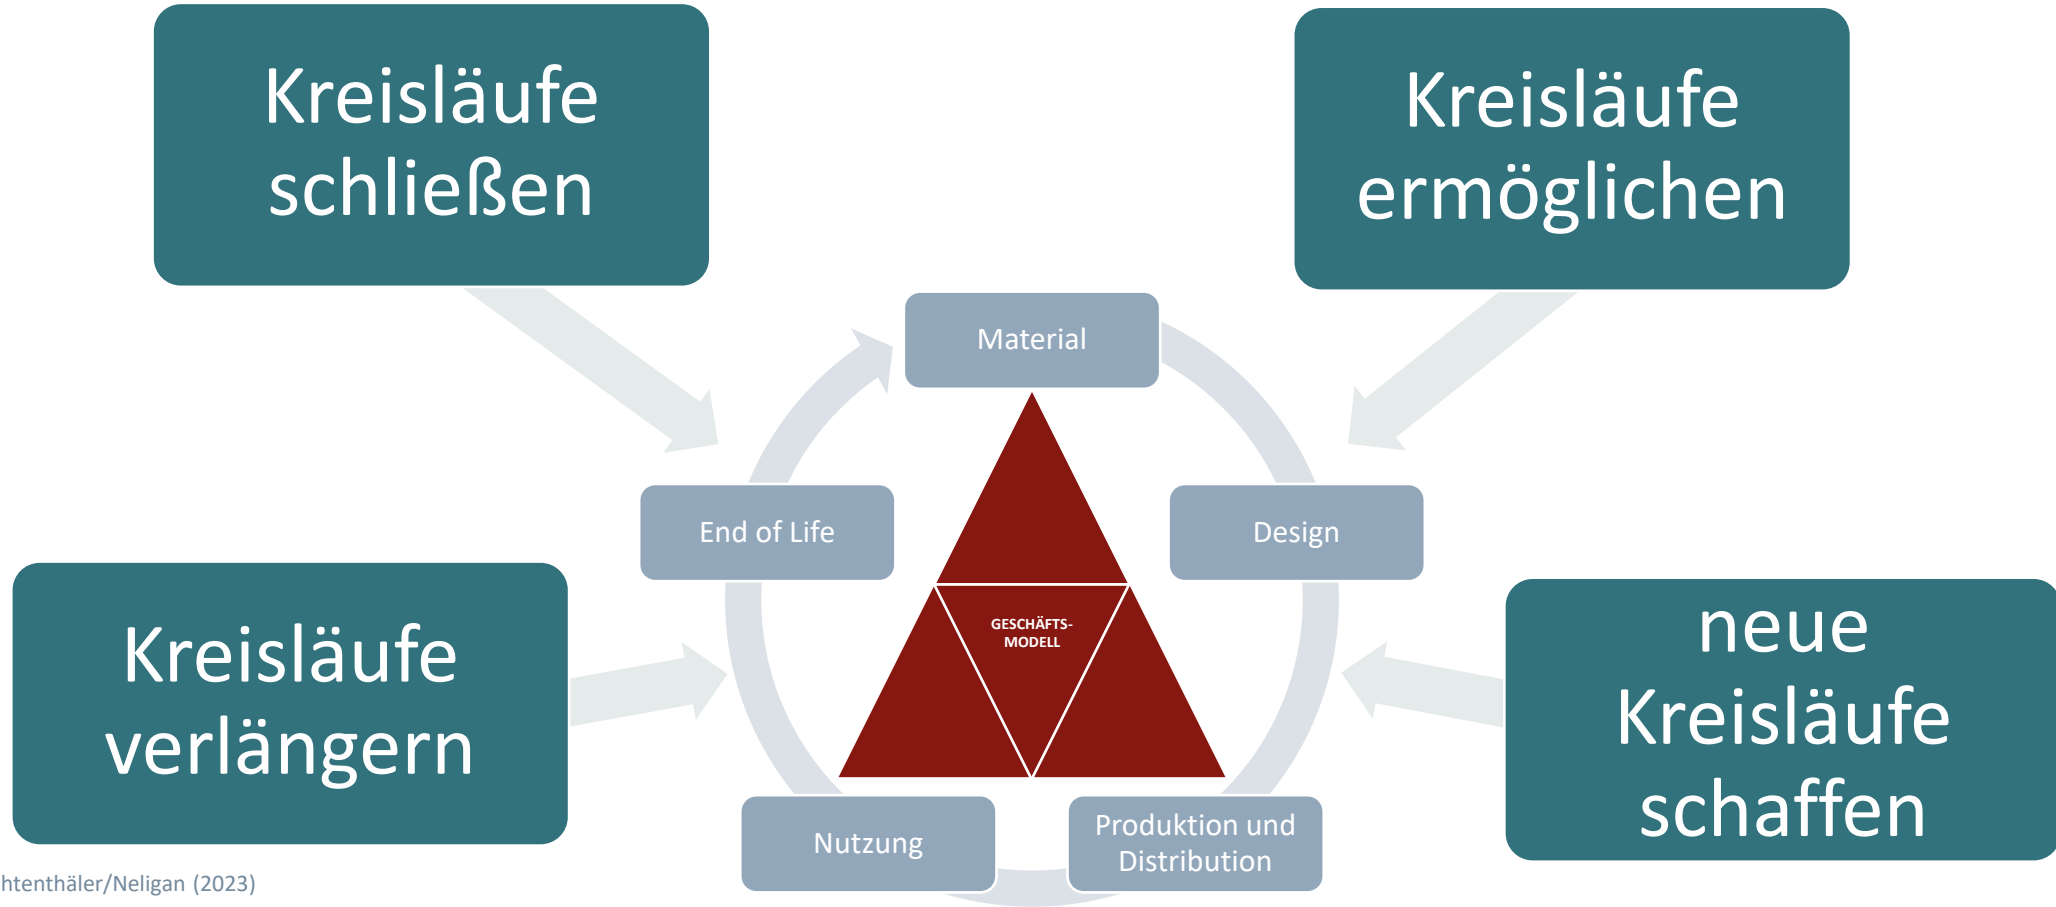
Kreisläufe schließen

Kreisläufe ermöglichen

Material

End of Life

Design

GESCHÄFTS-MODELL

Kreisläufe verlängern

neue Kreisläufe schaffen

Nutzung

Produktion und Distribution

htenthäler/Neligan (2023)